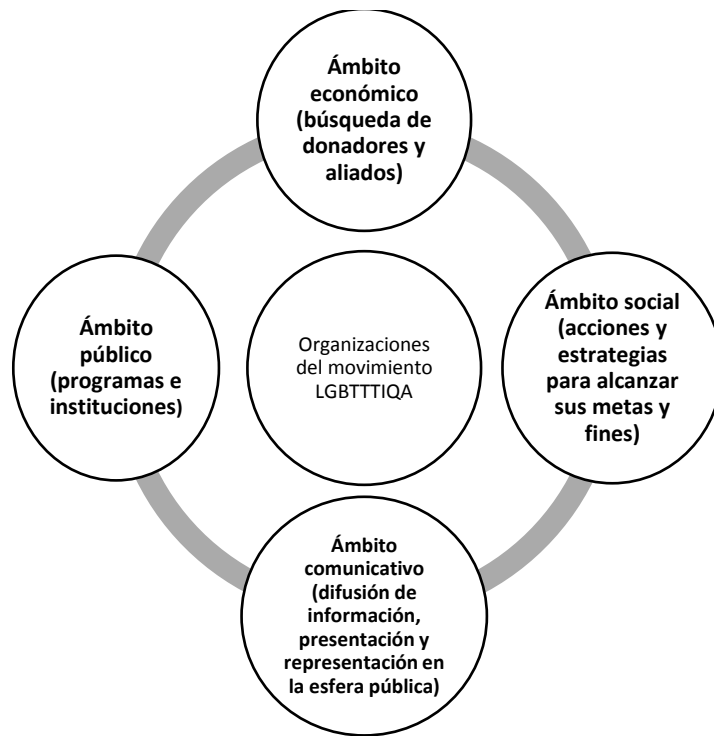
Ámbito económico (búsqueda de donadores y aliados)

Ámbito público (programas e instituciones)

Organizaciones del movimiento LGBTTTIQA

Ámbito social (acciones y estrategias para alcanzar sus metas y fines)

Ámbito comunicativo (difusión de información, presentación y representación en la esfera pública)